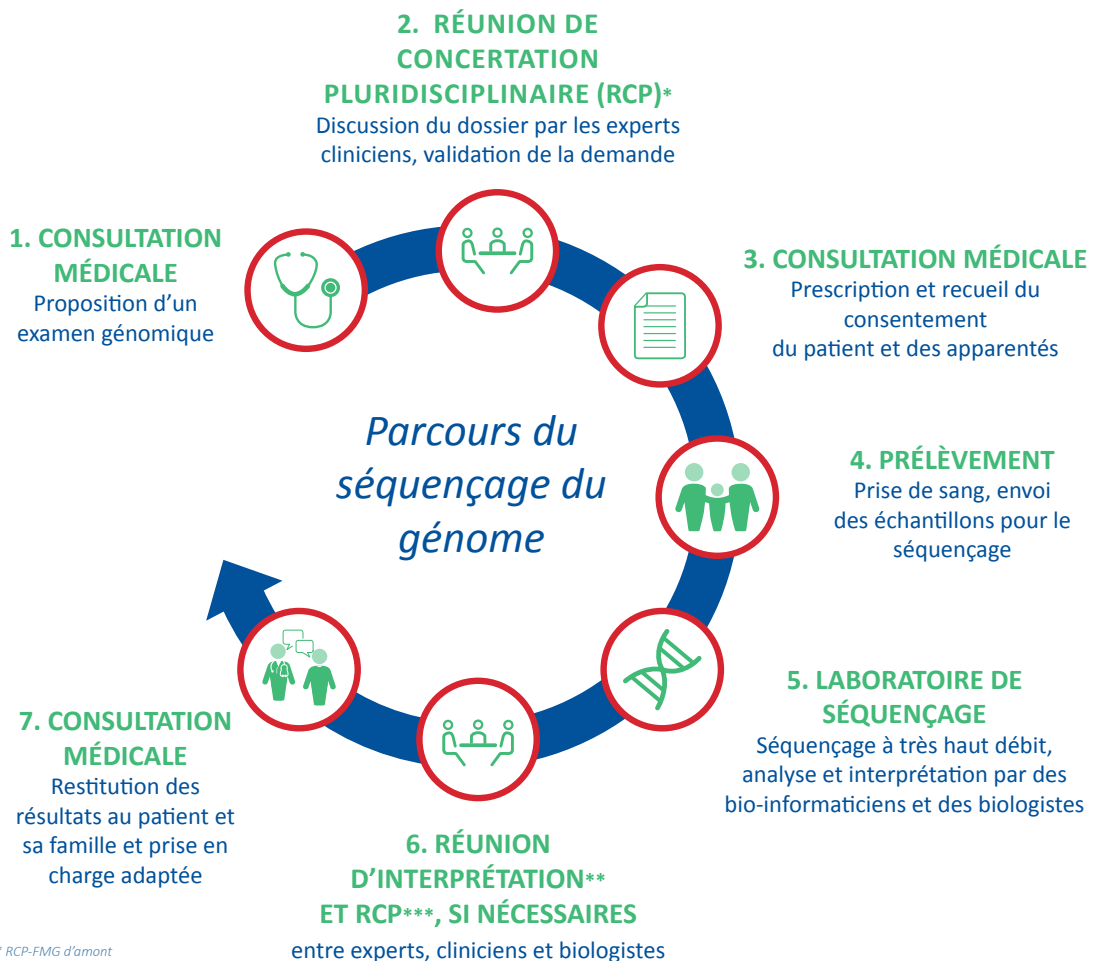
2. RÉUNION DE CONCERTATION PLURIDISCIPLINAIRE (RCP)*
Discussion du dossier par les experts cliniciens, validation de la demande

1. CONSULTATION MÉDICALE
Proposition d'un examen génomique

3. CONSULTATION MÉDICALE
Prescription et recueil du consentement du patient et des apparentés

Parcours du séquençage du génome

4. PRÉLÈVEMENT
Prise de sang, envoi des échantillons pour le séquençage

5. LABORATOIRE DE SÉQUENÇAGE
Séquençage à très haut débit, analyse et interprétation par des bio-informaticiens et des biologistes

7. CONSULTATION MÉDICALE
Restitution des résultats au patient et sa famille et prise en charge adaptée

6. RÉUNION D'INTERPRÉTATION** ET RCP***, SI NÉCESSAIRES
entre experts, cliniciens et biologistes

* RCP-FMG d'amont